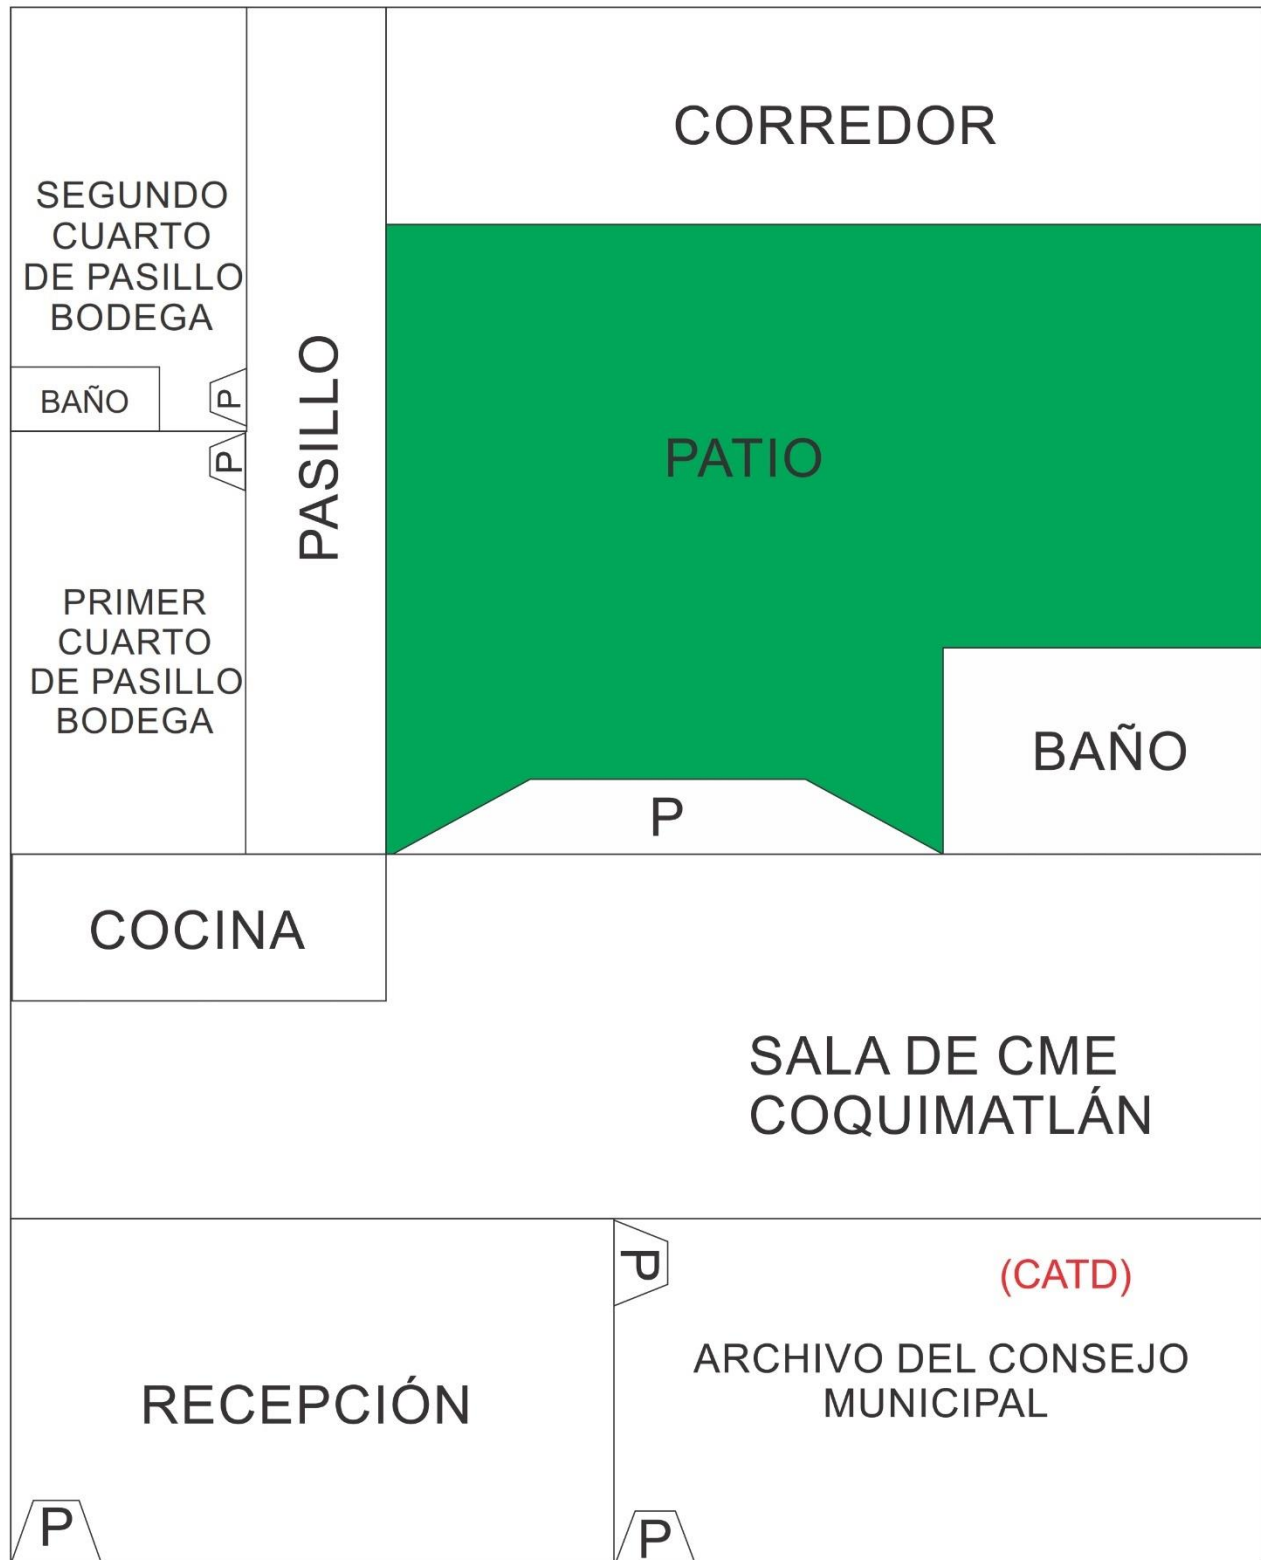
CORREDOR

SEGUNDO CUARTO DE PASILLO BODEGA

BAÑO

P

P

PASILLO

PATIO

PRIMER CUARTO DE PASILLO BODEGA

BAÑO

P

COCINA

SALA DE CME COQUIMATLÁN

P

(CATD)

ARCHIVO DEL CONSEJO MUNICIPAL

RECEPCIÓN

P

P